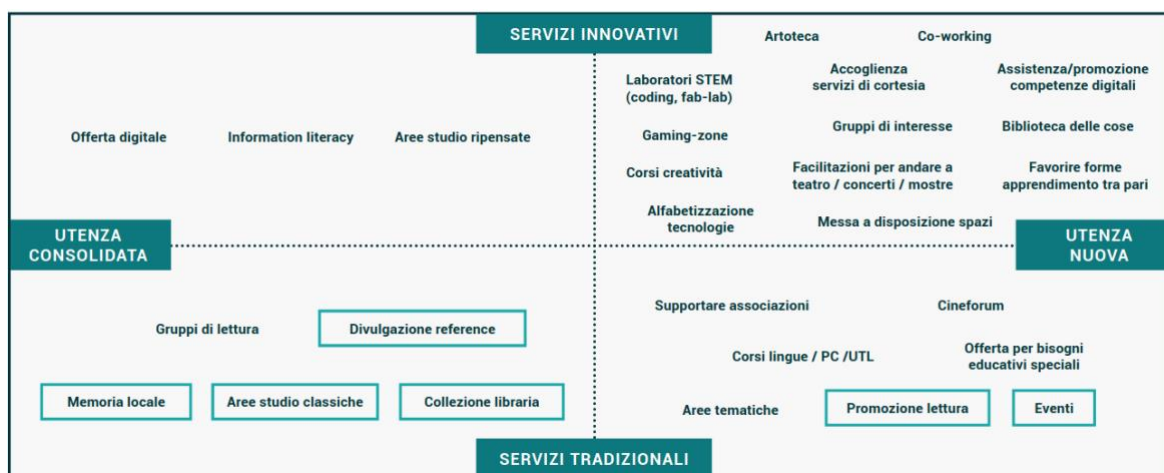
SERVIZI INNOVATIVI

Artoteca

Co-working

Laboratori STEM (coding, fab-lab)

Accoglienza servizi di cortesia

Assistenza/promozione competenze digitali

Offerta digitale

Information literacy

Aree studio ripensate

Gaming-zone

Gruppi di interesse

Biblioteca delle cose

Corsi creatività

Facilitazioni per andare a teatro / concerti / mostre

Favorire forme apprendimento tra pari

Alfabetizzazione tecnologie

Messa a disposizione spazi

UTENZA CONSOLIDATA

UTENZA NUOVA

Supportare associazioni

Cineforum

Gruppi di lettura

Divulgazione reference

Corsi lingue / PC /UTL

Offerta per bisogni educativi speciali

Memoria locale

Aree studio classiche

Collezione libraria

Aree tematiche

Promozione lettura

Eventi

SERVIZI TRADIZIONALI